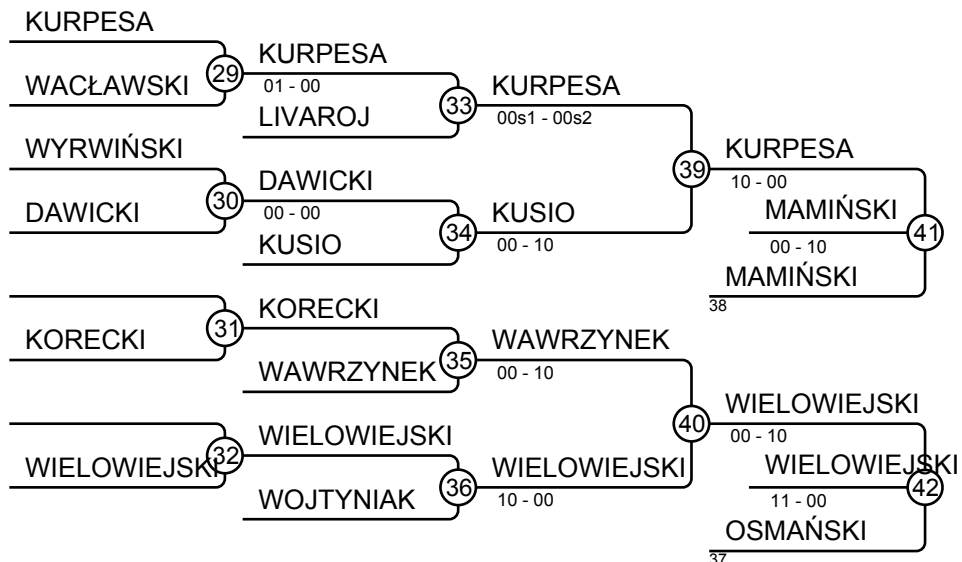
KURPESA

WACŁAWSKI

29

KURPESA

01 - 00

LIVAROJ

33

KURPESA

00s1 - 00s2

WYRWIŃSKI

DAWICKI

30

DAWICKI

00 - 00

KUSIO

34

KUSIO

00 - 10

39

KURPESA

10 - 00

MAMIŃSKI

00 - 10

41

MAMIŃSKI

38

KORECKI

31

KORECKI

WAWRZYNEK

35

WAWRZYNEK

00 - 10

WIELOWIEJSKI

32

WIELOWIEJSKI

WOJTYNIAK

36

WIELOWIEJSKI

10 - 00

40

WIELOWIEJSKI

00 - 10

WIELOWIEJSKI

11 - 00

42

OSMAŃSKI

37